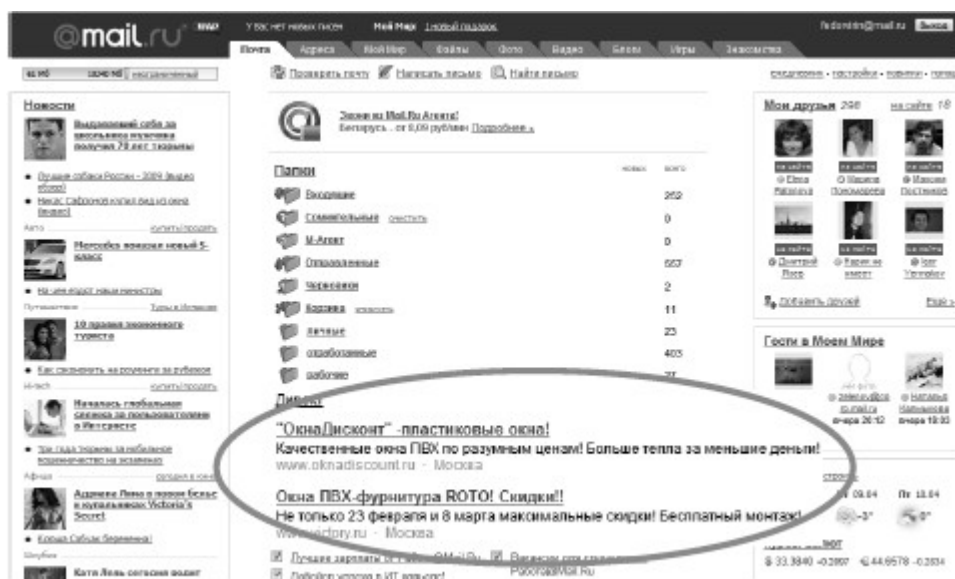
@mail.ru

Почта Адреса Мой Мир Файлы Фото Видео Блоги Игры Знакомства

Проверить почту Написать письмо Найти письмо

Новости

Звони из Mail.Ru Агента!
Беларусь... от 0,09 рублей Подробнее »

Папки

Входящие 252
Спам 0
М-Агент 0
Отправленные 557
Черновики 2
Корзина 11
личные 23
обработанные 403
рабочие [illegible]

Директ

"ОкнаДисконт" -пластиковые окна!
Качественные окна ПВХ по разумным ценам! Больше тепла за меньшие деньги!
www.oknadiscount.ru - Москва

Окна ПВХ-фурнитура ROTO! Скидки!!
Не только 23 февраля и 8 марта максимальные скидки! Бесплатный монтаж!
www.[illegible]ctory.ru - Москва

Мои друзья

Добавить друзей

Гости в Моем Мире

Пт 09.04 Пт 10.04
-3° 0°

$ 33.3840 -0.2007 € 44.6578 -0.2034